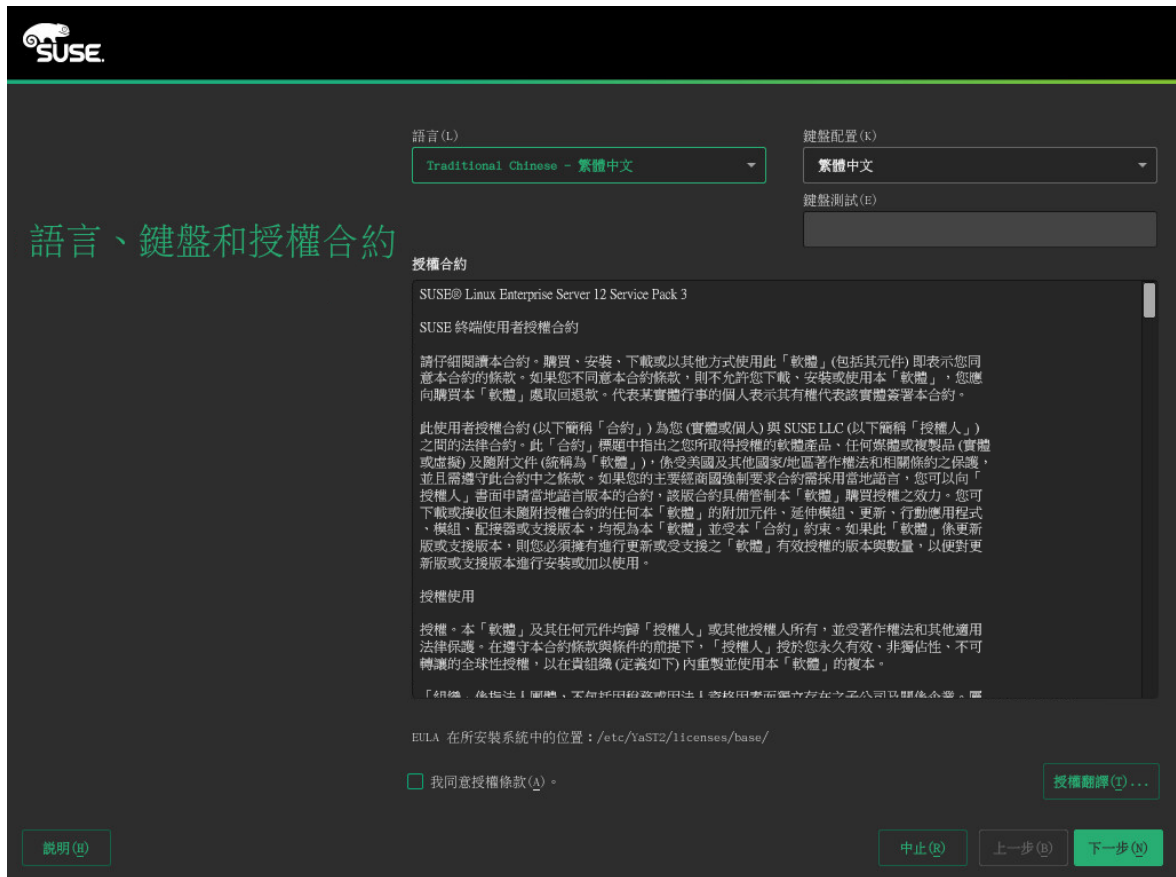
SUSE

語言、鍵盤和授權合約

語言(L)

Traditional Chinese - 繁體中文

鍵盤配置(K)

繁體中文

鍵盤測試(E)

授權合約

SUSE® Linux Enterprise Server 12 Service Pack 3

SUSE 終端使用者授權合約

請仔細閱讀本合約。購買、安裝、下載或以其他方式使用此「軟體」(包括其元件) 即表示您同意本合約的條款。如果您不同意本合約條款，則不允許您下載、安裝或使用本「軟體」，您應向購買本「軟體」處取回退款。代表某實體行事的個人表示其有權代表該實體簽署本合約。

此使用者授權合約 (以下簡稱「合約」) 為您 (實體或個人) 與 SUSE LLC (以下簡稱「授權人」) 之間的法律合約。此「合約」標題中指出之您所取得授權的軟體產品、任何媒體或複製品 (實體或虛擬) 及隨附文件 (統稱為「軟體」)，係受美國及其他國家/地區著作權法和相關條約之保護，並且需遵守此合約中之條款。如果您的主要經商國強制要求合約需採用當地語言，您可以向「授權人」書面申請當地語言版本的合約，該版合約具備管制本「軟體」購買授權之效力。您可下載或接收但未隨附授權合約的任何本「軟體」的附加元件、延伸模組、更新、行動應用程式、模組、配接器或支援版本，均視為本「軟體」並受本「合約」約束。如果此「軟體」係更新版或支援版本，則您必須擁有進行更新或受支援之「軟體」有效授權的版本與數量，以便對更新版或支援版本進行安裝或加以使用。

授權使用

授權。本「軟體」及其任何元件均歸「授權人」或其他授權人所有，並受著作權法和其他適用法律保護。在遵守本合約條款與條件的前提下，「授權人」授於您永久有效、非獨佔性、不可轉讓的全球性授權，以在貴組織 (定義如下) 內重製並使用本「軟體」的複本。

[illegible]

EULA 在所安裝系統中的位置：/etc/YaST2/licenses/base/

我同意授權條款(A)。

授權翻譯(T)...

說明(H)

中止(R)

上一步(B)

下一步(N)